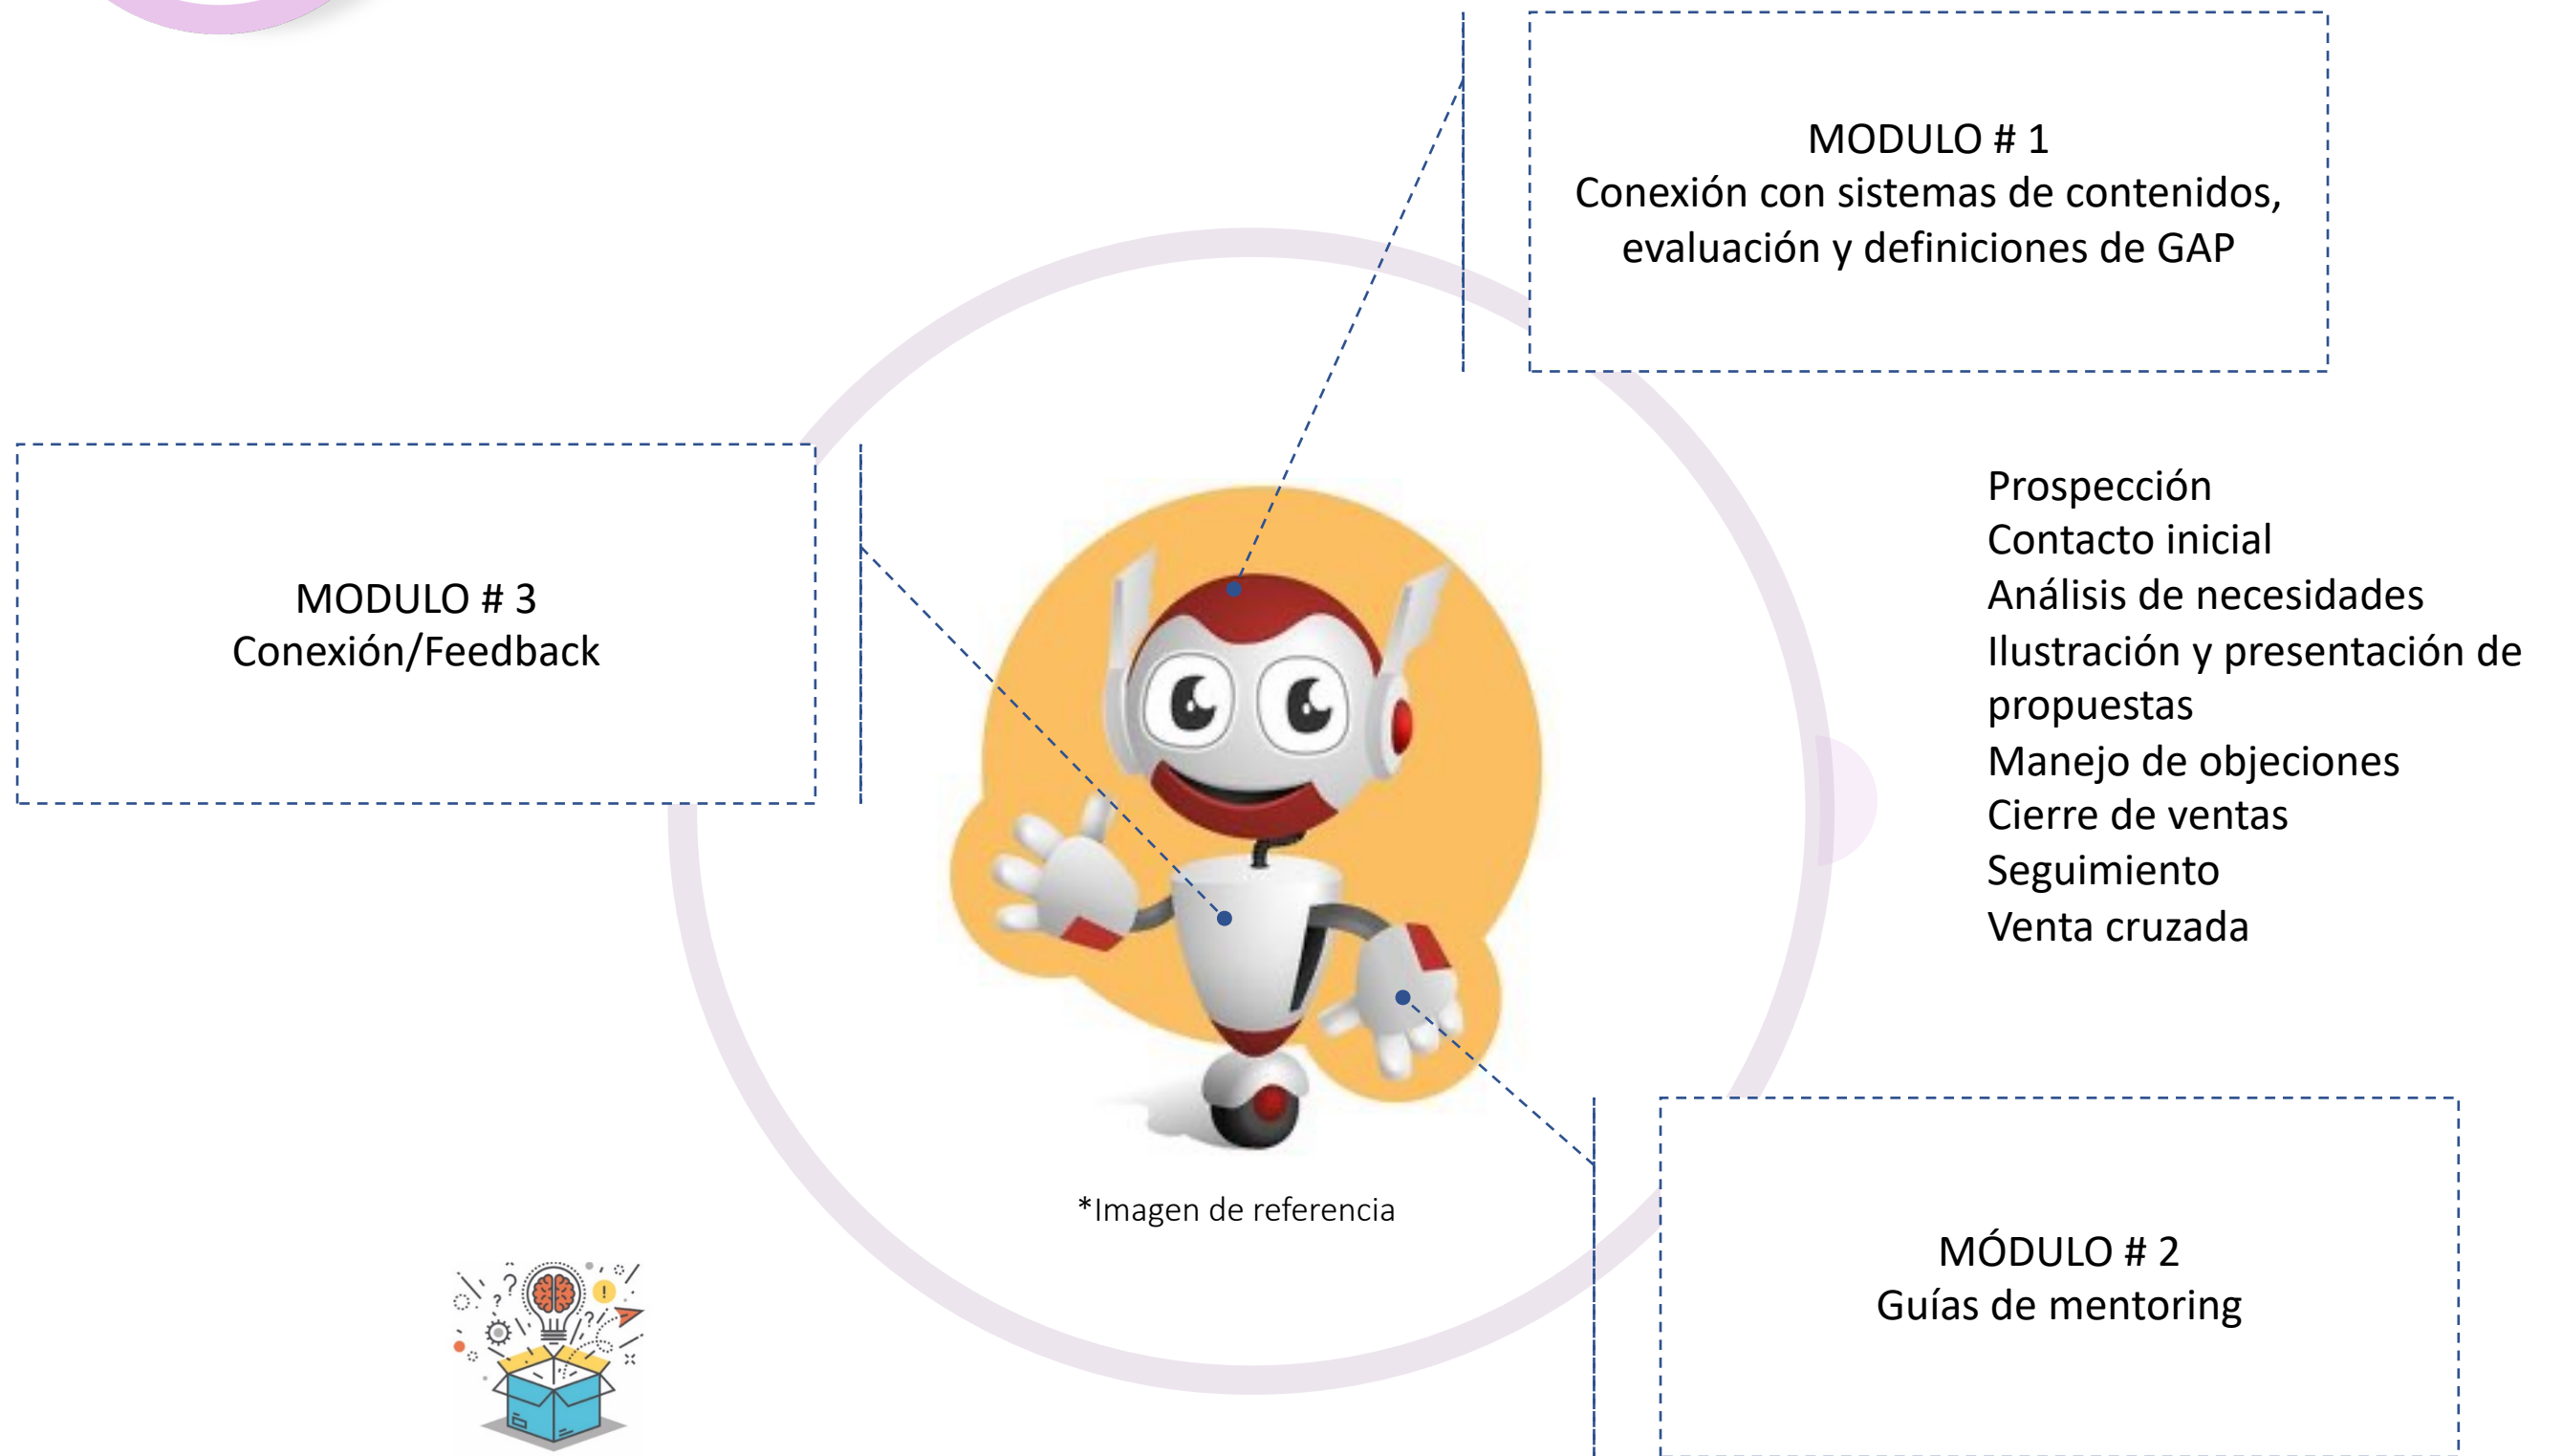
MODULO # 1
Conexión con sistemas de contenidos, evaluación y definiciones de GAP

MODULO # 3
Conexión/Feedback

Prospección
Contacto inicial
Análisis de necesidades
Ilustración y presentación de propuestas
Manejo de objeciones
Cierre de ventas
Seguimiento
Venta cruzada

*Imagen de referencia

MÓDULO # 2
Guías de mentoring